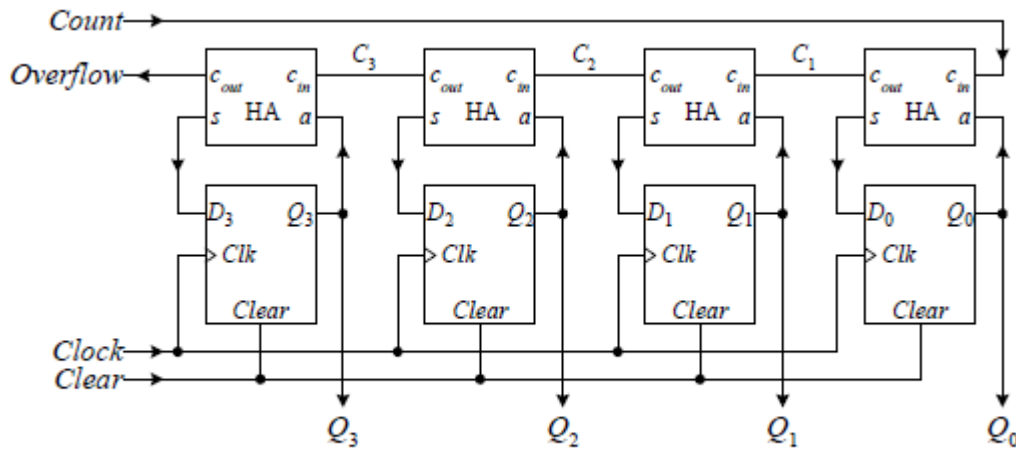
Count
Overflow
$C_3$
$C_2$
$C_1$
$c_{out}$ $c_{in}$ HA $s$ $a$
$c_{out}$ $c_{in}$ HA $s$ $a$
$c_{out}$ $c_{in}$ HA $s$ $a$
$c_{out}$ $c_{in}$ HA $s$ $a$
$D_3$ $Q_3$ Clk Clear
$D_2$ $Q_2$ Clk Clear
$D_1$ $Q_1$ Clk Clear
$D_0$ $Q_0$ Clk Clear
Clock
Clear
$Q_3$
$Q_2$
$Q_1$
$Q_0$